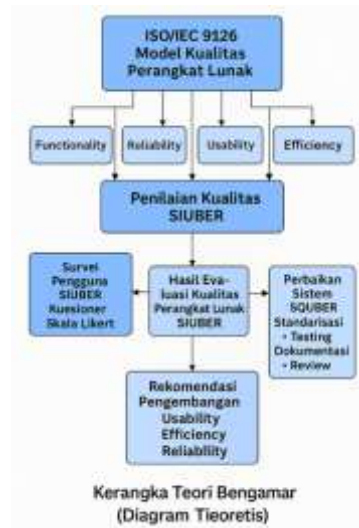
ISO/IEC 9126
Model Kualitas
Perangkat Lunak

Functionality

Reliability

Usability

Efficiency

Penilaian Kualitas
SIUBER

Survei
Pengguna
SIUBER
Kuesioner
Skala Likert

Hasil Evaluasi Kualitas
Perangkat Lunak
SIUBER

Perbaikan
Sistem
SQUBER
Standarisasi
• Testing
Dokumentasi
• Review

Rekomendasi
Pengembangan
Usability
Efficiency
Reliability

Kerangka Teori Bengamar
(Diagram Tieoretis)